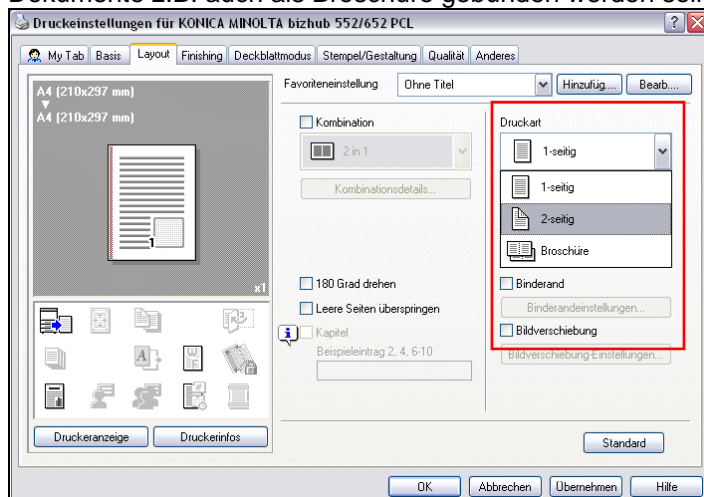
Dokumente z.B. auch als Broschüre gebunden werden soll

Druckeinstellungen für KONICA MINOLTA bizhub 552/652 PCL

My Tab | Basis | Layout | Finishing | Deckblattmodus | Stempel/Gestaltung | Qualität | Anderes

A4 (210x297 mm)
▼
A4 (210x297 mm)

x1

Favoriteneinstellung | Ohne Titel | Hinzufüg... | Bearb...

Kombination
2 in 1
Kombinationsdetails...

180 Grad drehen
Leere Seiten überspringen
Kapitel
Beispieleintrag 2, 4, 6-10

Druckart
1-seitig
1-seitig
2-seitig
Broschüre

Binderand
Binderandeinstellungen...
Bildverschiebung
Bildverschiebung-Einstellungen...

Druckeranzeige | Druckerinfos

Standard

OK | Abbrechen | Übernehmen | Hilfe